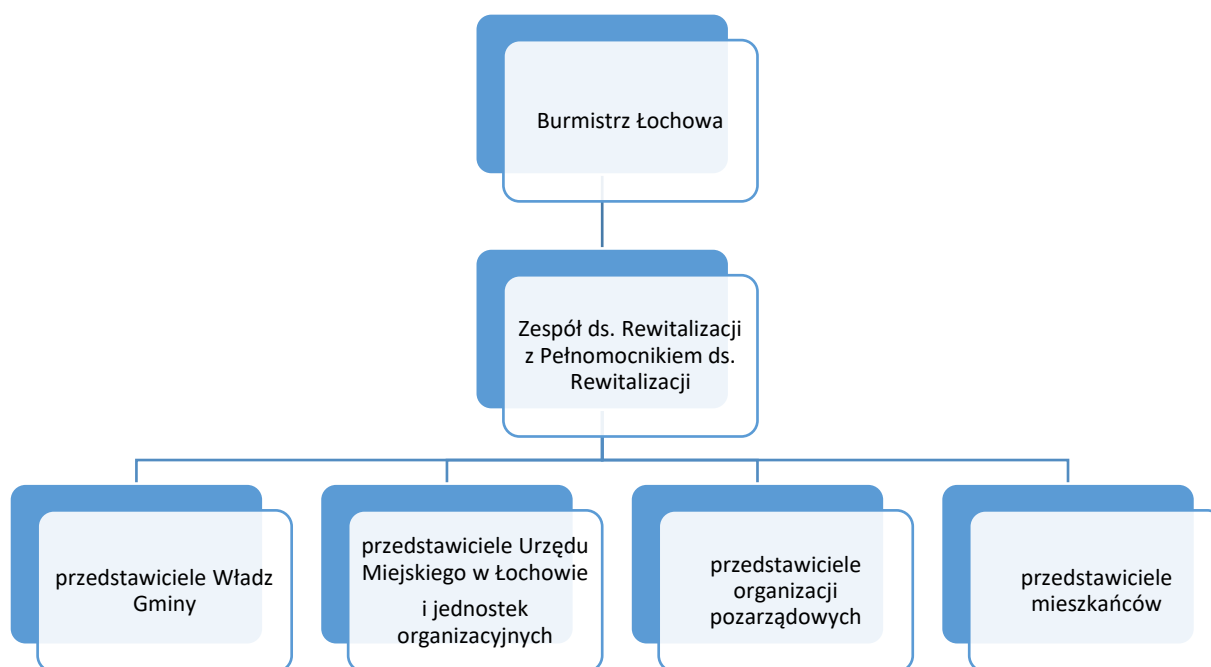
Burmistrz Łochowa

Zespół ds. Rewitalizacji z Pełnomocnikiem ds. Rewitalizacji

przedstawiciele Władz Gminy

przedstawiciele Urzędu Miejskiego w Łochowie i jednostek organizacyjnych

przedstawiciele organizacji pozarządowych

przedstawiciele mieszkańców